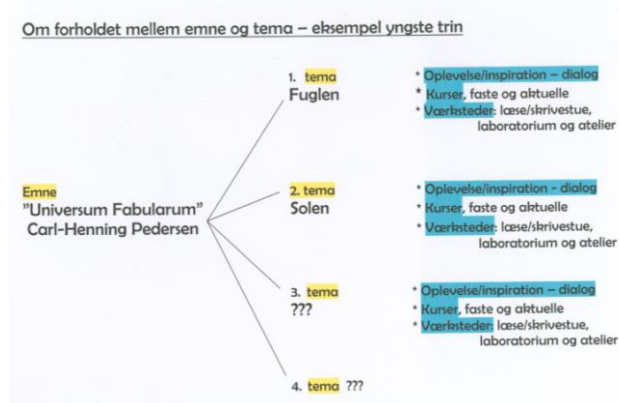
Om forholdet mellem emne og tema – eksempel yngste trin

Emne
"Universum Fabularum"
Carl-Henning Pedersen

1. tema
Fuglen

• Oplevelse/inspiration – dialog
• Kurser, faste og aktuelle
• Værksteder: læse/skrivestue, laboratorium og atelier

2. tema
Solen

• Oplevelse/inspiration - dialog
• Kurser, faste og aktuelle
• Værksteder: læse/skrivestue, laboratorium og atelier

3. tema
???

• Oplevelse/inspiration – dialog
• Kurser, faste og aktuelle
• Værksteder: læse/skrivestue, laboratorium og atelier

4. tema ???